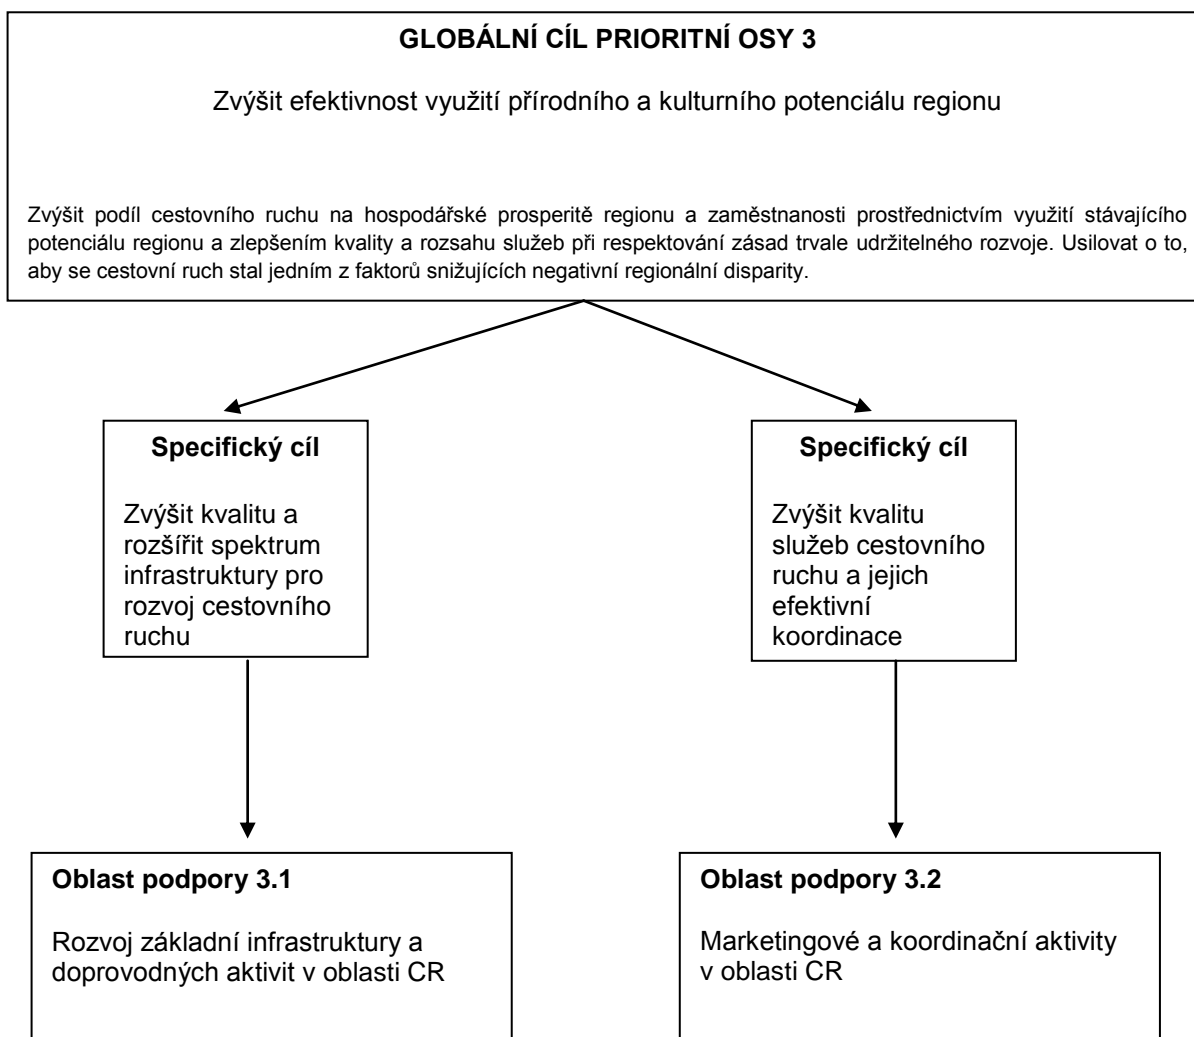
GLOBÁLNÍ CÍL PRIORITNÍ OSY 3

Zvýšit efektivnost využití přírodního a kulturního potenciálu regionu

Zvýšit podíl cestovního ruchu na hospodářské prosperitě regionu a zaměstnanosti prostřednictvím využití stávajícího potenciálu regionu a zlepšením kvality a rozsahu služeb při respektování zásad trvale udržitelného rozvoje. Usilovat o to, aby se cestovní ruch stal jedním z faktorů snižujících negativní regionální disparity.

Specifický cíl

Zvýšit kvalitu a rozšířit spektrum infrastruktury pro rozvoj cestovního ruchu

Specifický cíl

Zvýšit kvalitu služeb cestovního ruchu a jejich efektivní koordinace

Oblast podpory 3.1

Rozvoj základní infrastruktury a doprovodných aktivit v oblasti CR

Oblast podpory 3.2

Marketingové a koordinační aktivity v oblasti CR